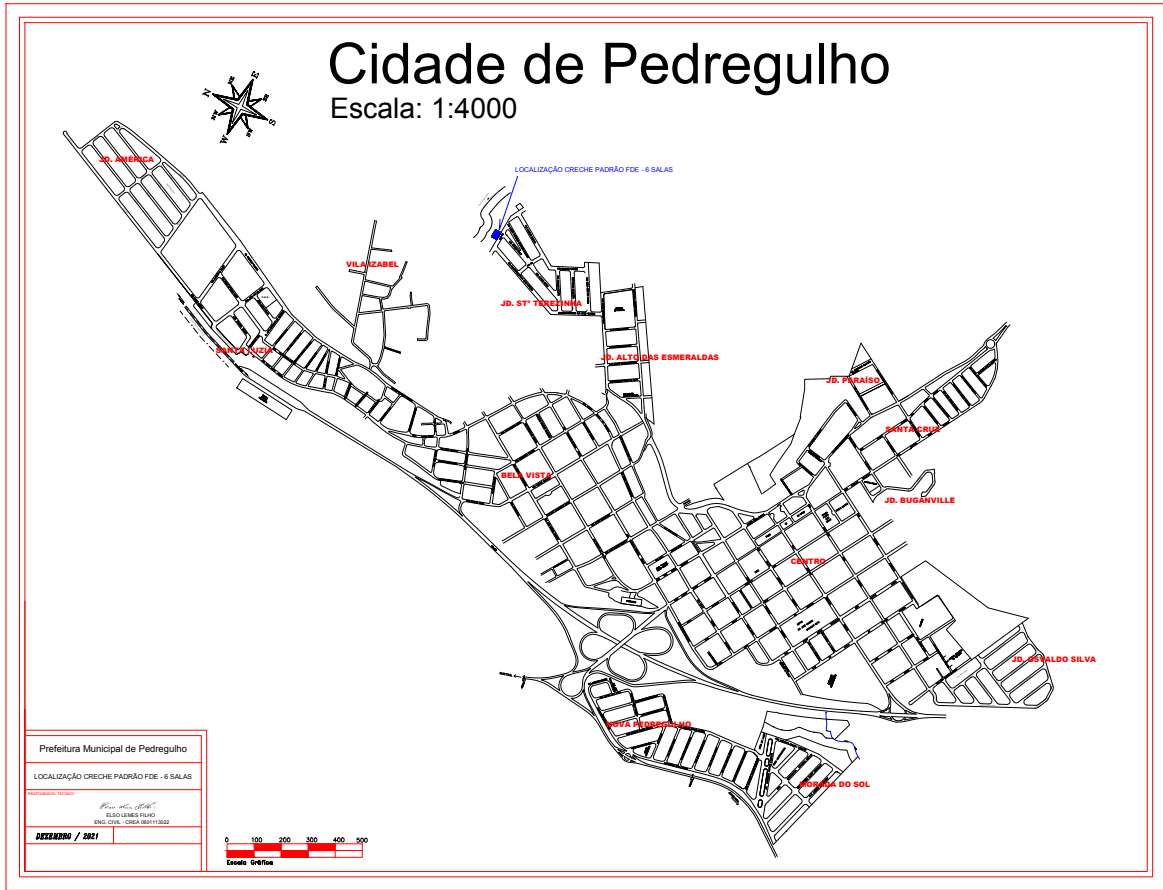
Cidade de Pedregulho
Escala: 1:4000

N
NE
E
SE
S
SW
W
NW

JD. AMÉRICA
VILA IZABEL
LOCALIZAÇÃO CRECHE PADRÃO FDE - 6 SALAS
JD. STª TEREZINHA
JD. ALTO DAS ESMERALDAS
SANTA LUZIA
JD. PARAISO
SANTA CRUZ
BELA VISTA
JD. BUGANVILLE
CENTRO
JD. OSVALDO SILVA
NOVA PEDREGULHO
MORADA DO SOL

Prefeitura Municipal de Pedregulho
LOCALIZAÇÃO CRECHE PADRÃO FDE - 6 SALAS
RESPONSÁVEL TÉCNICO
ELSO LEMES FILHO
ENG. CIVIL - CREA 0601113022
DEZEMBRO / 2021

0 100 200 300 400 500
Escala Gráfica